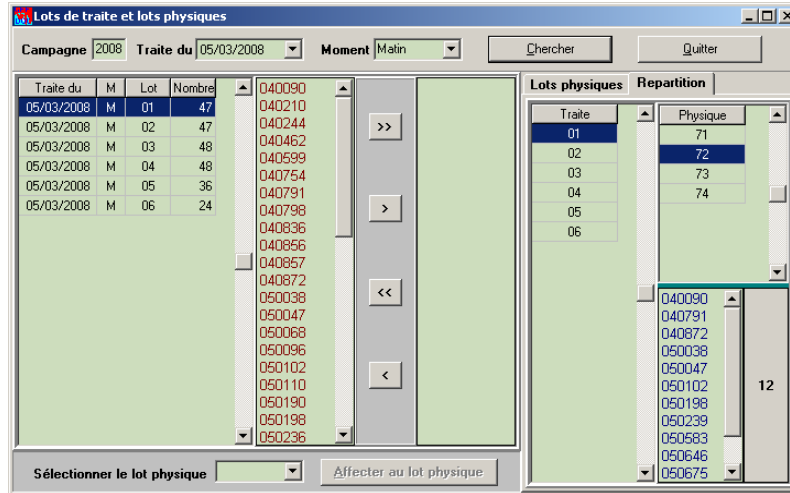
Lots de traite et lots physiques

Campagne 2008 Traite du 05/03/2008 Moment Matin Chercher Quitter

| Traite du | M | Lot | Nombre |
|---|---|---|---|
| 05/03/2008 | M | 01 | 47 |
| 05/03/2008 | M | 02 | 47 |
| 05/03/2008 | M | 03 | 48 |
| 05/03/2008 | M | 04 | 48 |
| 05/03/2008 | M | 05 | 36 |
| 05/03/2008 | M | 06 | 24 |

040090
040210
040244
040462
040599
040754
040791
040798
040836
040856
040857
040872
050038
050047
050068
050096
050102
050110
050190
050198
050236

>>
>
<<
<

Lots physiques Repartition

| Traite |
|---|
| 01 |
| 02 |
| 03 |
| 04 |
| 05 |
| 06 |

| Physique |
|---|
| 71 |
| 72 |
| 73 |
| 74 |

040090
040791
040872
050038
050047
050102
050198
050239
050583
050646
050675

12

Sélectionner le lot physique Affecter au lot physique